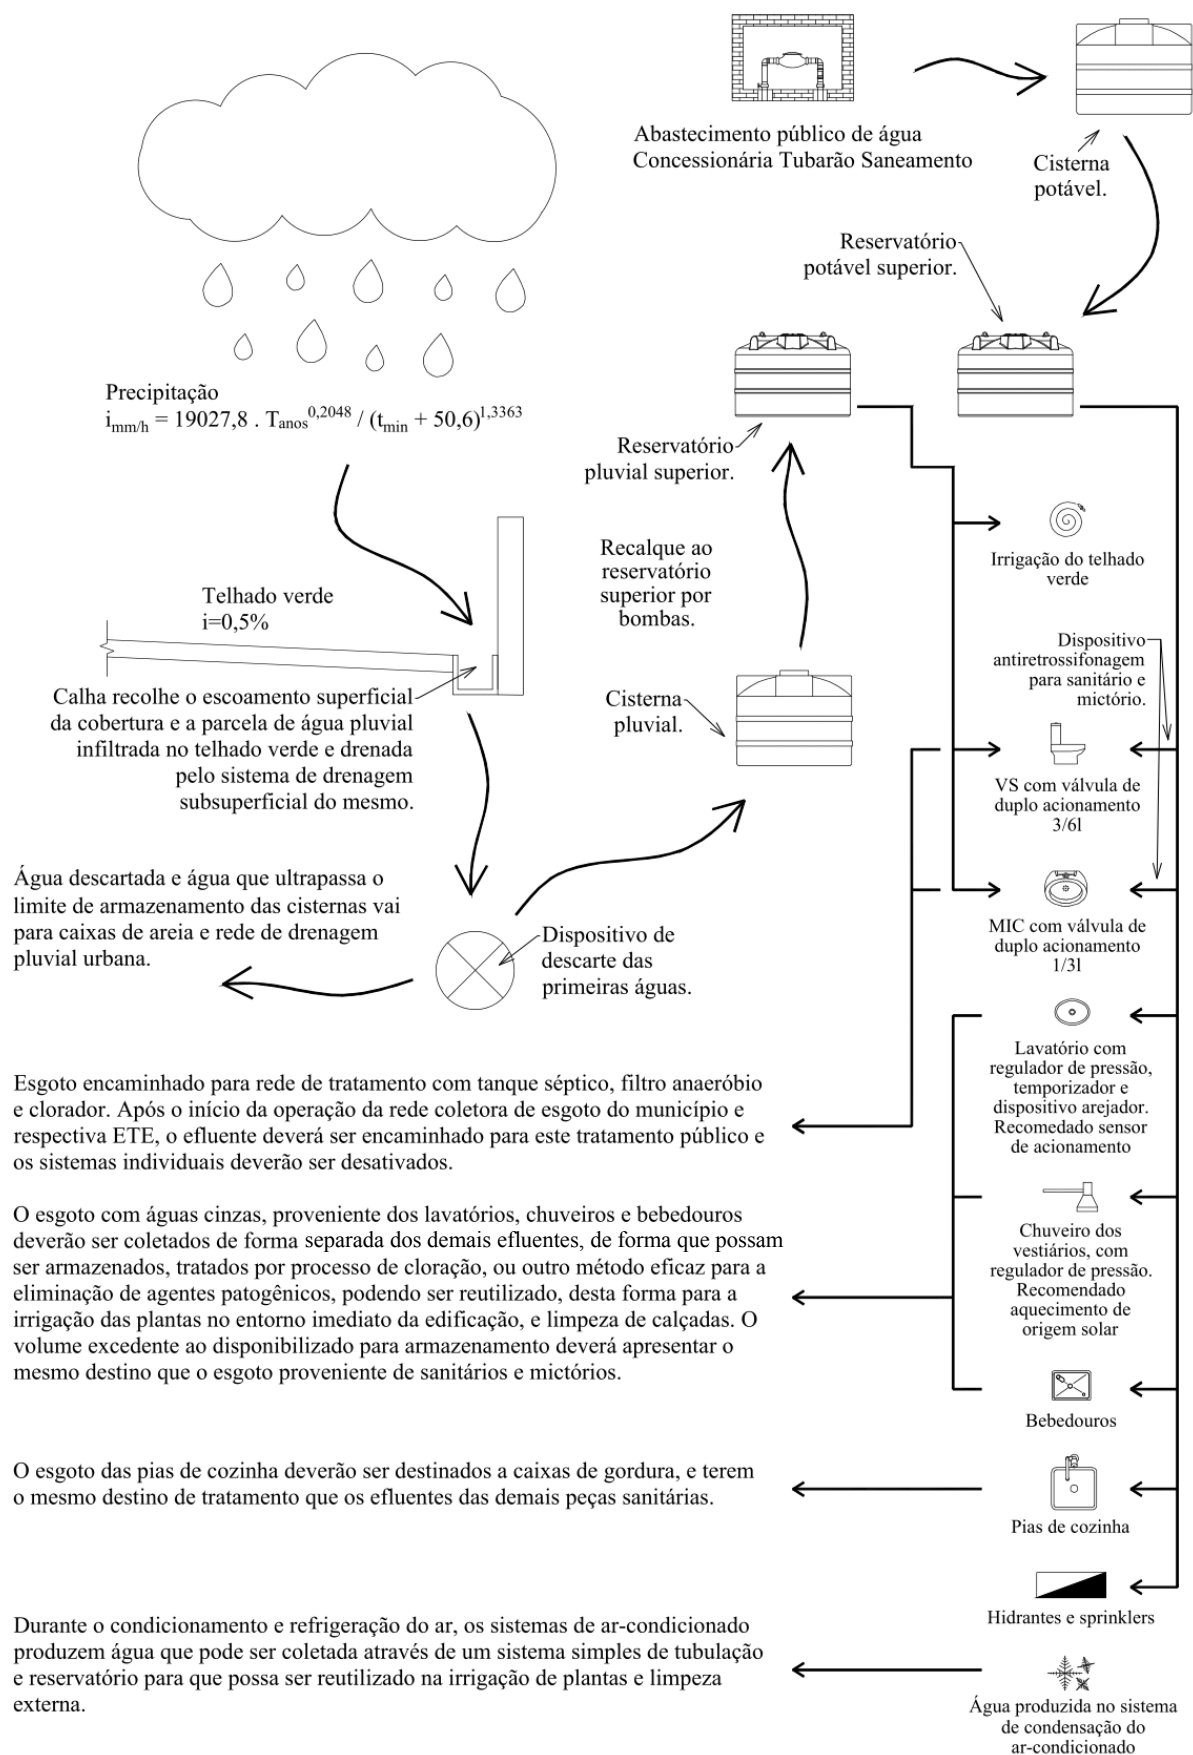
Abastecimento público de água
Concessionária Tubarão Saneamento

Cisterna potável.

Reservatório potável superior.

Precipitação
$i_{mm/h} = 19027,8 . T_{anos}^{0,2048} / (t_{min} + 50,6)^{1,3363}$

Reservatório pluvial superior.

Recalque ao reservatório superior por bombas.

Irrigação do telhado verde

Telhado verde
i=0,5%

Dispositivo antiretrossifonagem para sanitário e mictório.

Calha recolhe o escoamento superficial da cobertura e a parcela de água pluvial infiltrada no telhado verde e drenada pelo sistema de drenagem subsuperficial do mesmo.

Cisterna pluvial.

VS com válvula de duplo acionamento 3/6l

Água descartada e água que ultrapassa o limite de armazenamento das cisternas vai para caixas de areia e rede de drenagem pluvial urbana.

Dispositivo de descarte das primeiras águas.

MIC com válvula de duplo acionamento 1/3l

Lavatório com regulador de pressão, temporizador e dispositivo arejador. Recomedado sensor de acionamento

Esgoto encaminhado para rede de tratamento com tanque séptico, filtro anaeróbio e clorador. Após o início da operação da rede coletora de esgoto do município e respectiva ETE, o efluente deverá ser encaminhado para este tratamento público e os sistemas individuais deverão ser desativados.

O esgoto com águas cinzas, proveniente dos lavatórios, chuveiros e bebedouros deverão ser coletados de forma separada dos demais efluentes, de forma que possam ser armazenados, tratados por processo de cloração, ou outro método eficaz para a eliminação de agentes patogênicos, podendo ser reutilizado, desta forma para a irrigação das plantas no entorno imediato da edificação, e limpeza de calçadas. O volume excedente ao disponibilizado para armazenamento deverá apresentar o mesmo destino que o esgoto proveniente de sanitários e mictórios.

Chuveiro dos vestiários, com regulador de pressão. Recomendado aquecimento de origem solar

Bebedouros

O esgoto das pias de cozinha deverão ser destinados a caixas de gordura, e terem o mesmo destino de tratamento que os efluentes das demais peças sanitárias.

Pias de cozinha

Hidrantes e sprinklers

Durante o condicionamento e refrigeração do ar, os sistemas de ar-condicionado produzem água que pode ser coletada através de um sistema simples de tubulação e reservatório para que possa ser reutilizado na irrigação de plantas e limpeza externa.

Água produzida no sistema de condensação do ar-condicionado